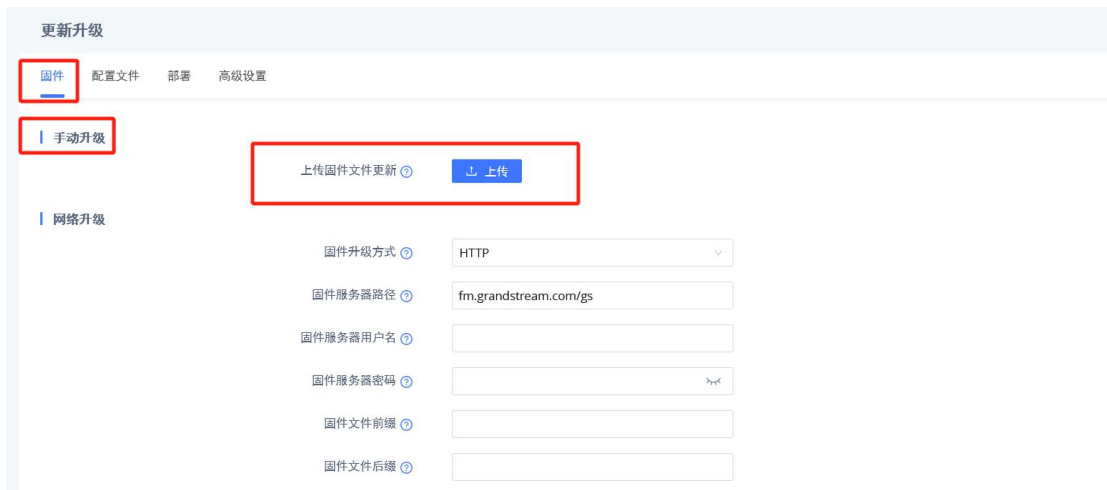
更新升级

固件 配置文件 部署 高级设置

手动升级

上传固件文件更新 ⓘ 上传

网络升级

固件升级方式 ⓘ HTTP

固件服务器路径 ⓘ fm.grandstream.com/gs

固件服务器用户名 ⓘ

固件服务器密码 ⓘ

固件文件前缀 ⓘ

固件文件后缀 ⓘ